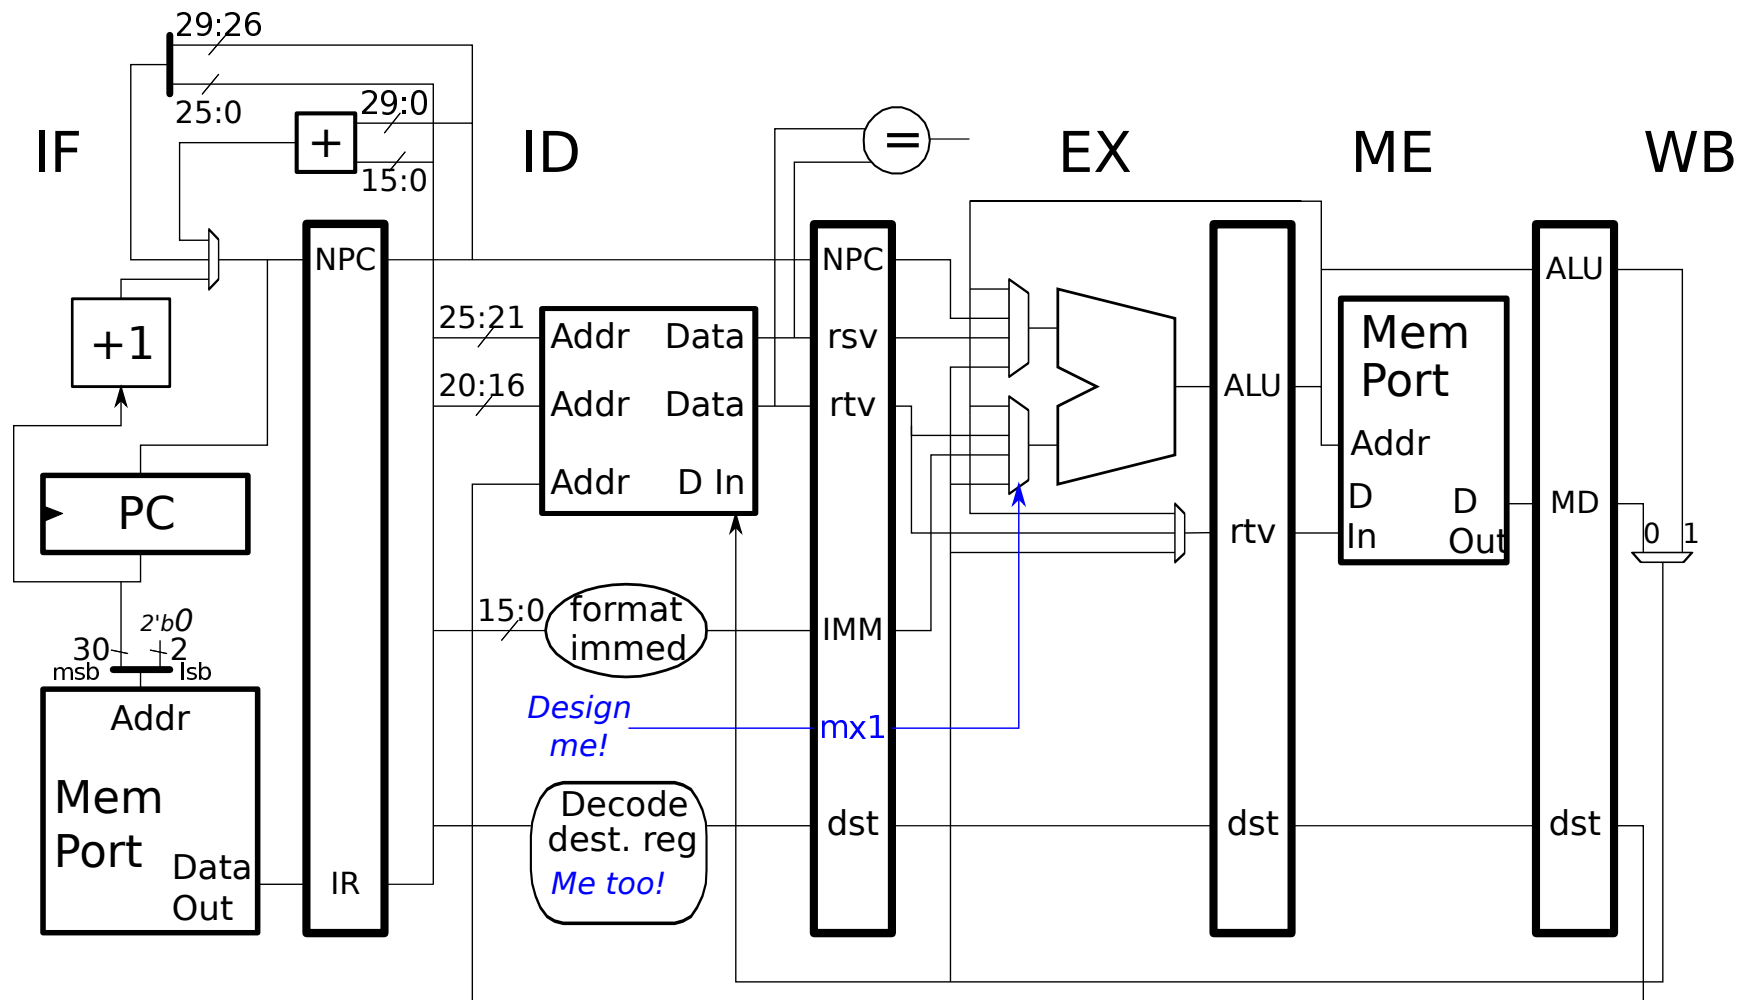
29:26
25:0
29:0
+
15:0
IF
ID
EX
ME
WB
=
NPC
NPC
+1
25:21
Addr
Data
rsv
20:16
Addr
Data
rtv
Addr
D In
ALU
Mem Port
Addr
ALU
PC
D In
D Out
rtv
MD
0
1
15:0
format immed
IMM
2'b0
30
2
msb
lsb
Addr
Design me!
mx1
Mem Port
Decode dest. reg
Me too!
dst
dst
dst
Data Out
IR